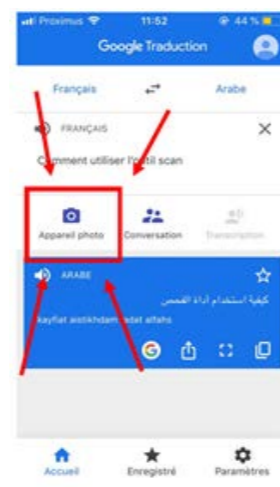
Proximus 11:52 44 %

Google Traduction

Français Arabe

FRANÇAIS

Comment utiliser l'outil scan

Appareil photo Conversation Transcription

ARABE

كيفية استخدام أداة الفحص

kayfiat aistikhdam adat alfahs

Accueil Enregistré Paramètres